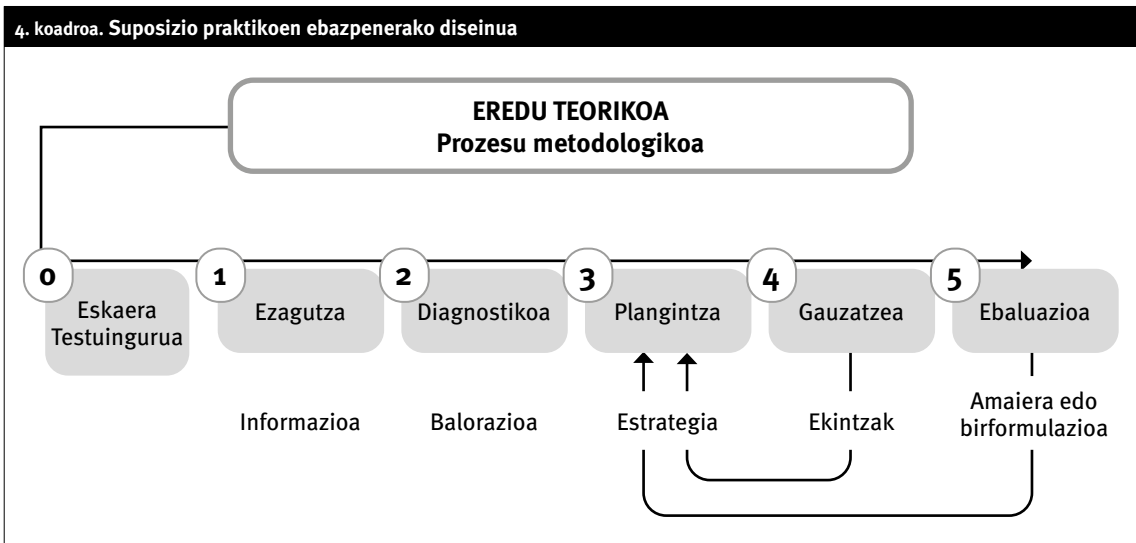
4. koadroa. Suposizio praktikoen ebazpenerako diseinua

EREDU TEORIKOA
Prozesu metodologikoa

0
Eskaera Testuingurua

1
Ezagutza

Informazioa

2
Diagnostikoa

Balorazioa

3
Plangintza

Estrategia

4
Gauzatzea

Ekintzak

5
Ebaluazioa

Amaiera edo birformulazioa